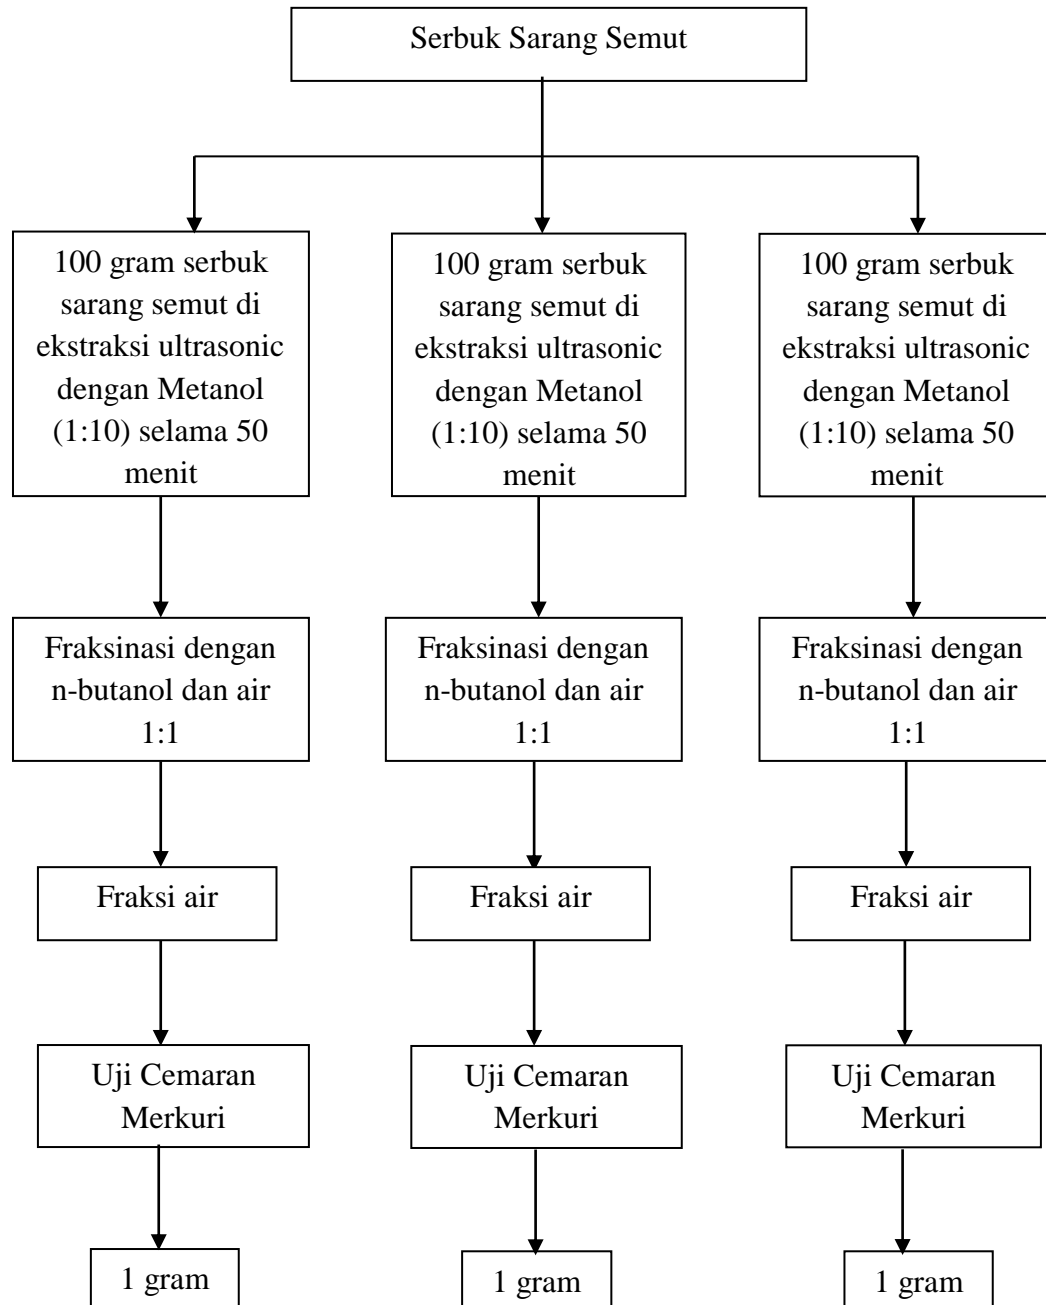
Serbuk Sarang Semut

100 gram serbuk sarang semut di ekstraksi ultrasonic dengan Metanol (1:10) selama 50 menit

Fraksinasi dengan n-butanol dan air 1:1

Fraksi air

Uji Cemaran Merkuri

1 gram

100 gram serbuk sarang semut di ekstraksi ultrasonic dengan Metanol (1:10) selama 50 menit

Fraksinasi dengan n-butanol dan air 1:1

Fraksi air

Uji Cemaran Merkuri

1 gram

100 gram serbuk sarang semut di ekstraksi ultrasonic dengan Metanol (1:10) selama 50 menit

Fraksinasi dengan n-butanol dan air 1:1

Fraksi air

Uji Cemaran Merkuri

1 gram